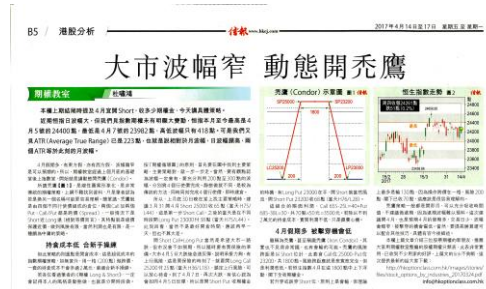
B5 | 港股分析

2017年4月14日至17日 星期五至星期一

大市波幅窄 動能開禿鷹

期權教室

本週上期結周時提及4月賣Short · 收多少期權金 · 今天講具體策略。

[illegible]

持盈成本低 合新手操練

禿鷹 (Condor) 示意圖

4月期權 收

恒生指數走勢

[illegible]

http://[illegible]